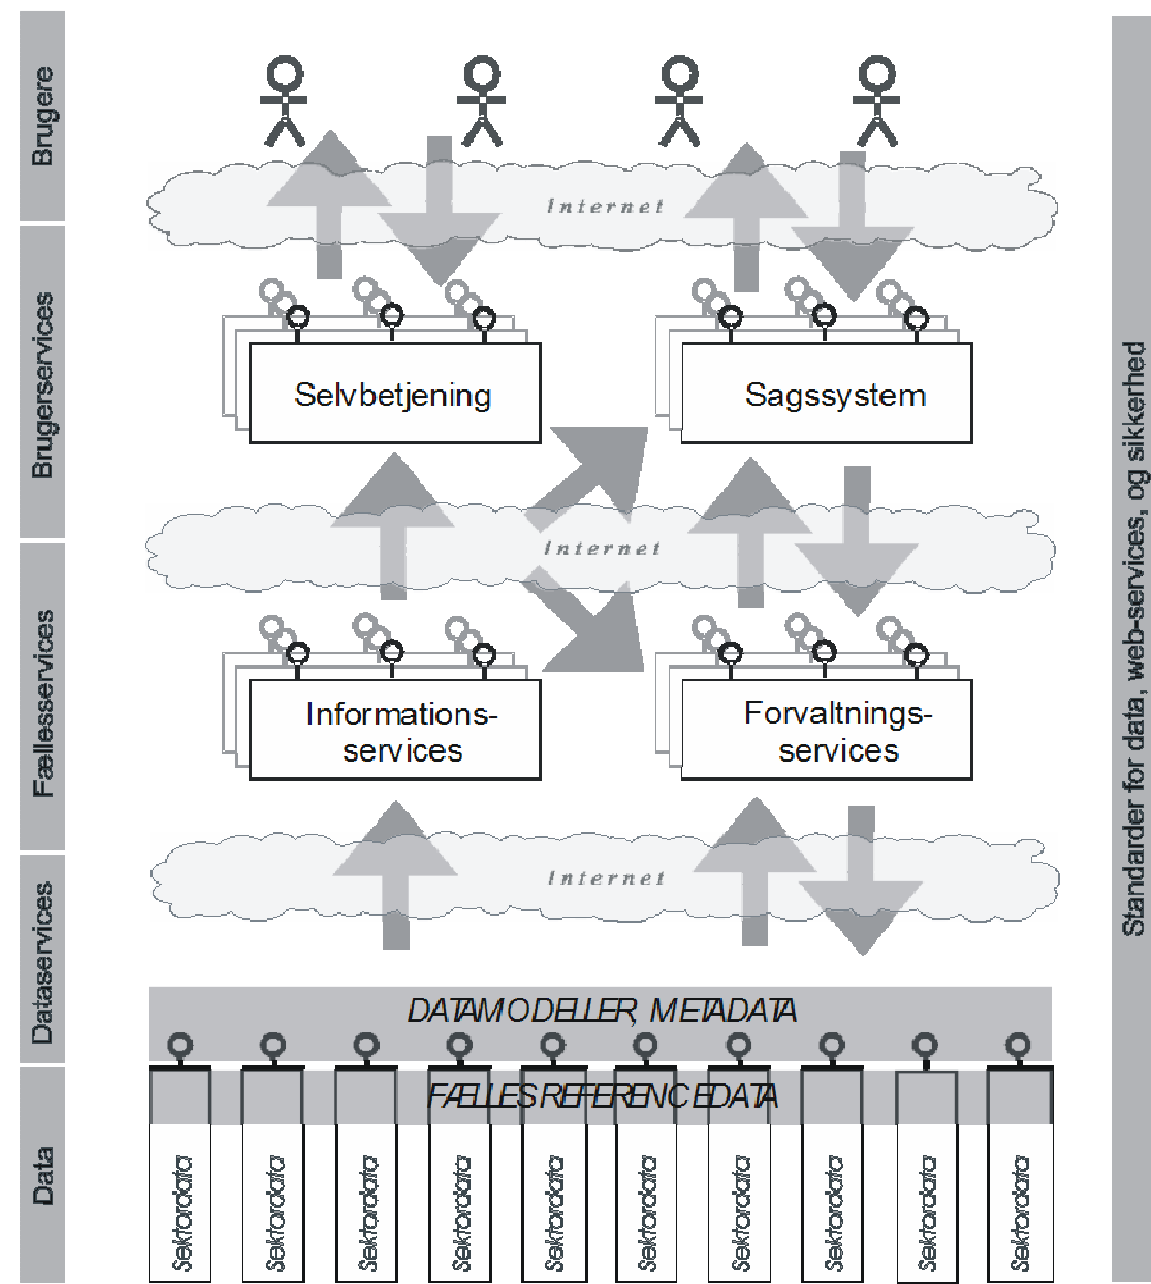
Brugere

Internet

Brugerservices

Selvbetjening

Sagssystem

Internet

Fællesservices

Informations-services

Forvaltnings-services

Internet

Dataservices

DATAMODELLER, METADATA

Data

FÆLLES REFERENCEDATA

Sektordata

Sektordata

Sektordata

Sektordata

Sektordata

Sektordata

Sektordata

Sektordata

Sektordata

Sektordata

Standarder for data, web-services, og sikkerhed